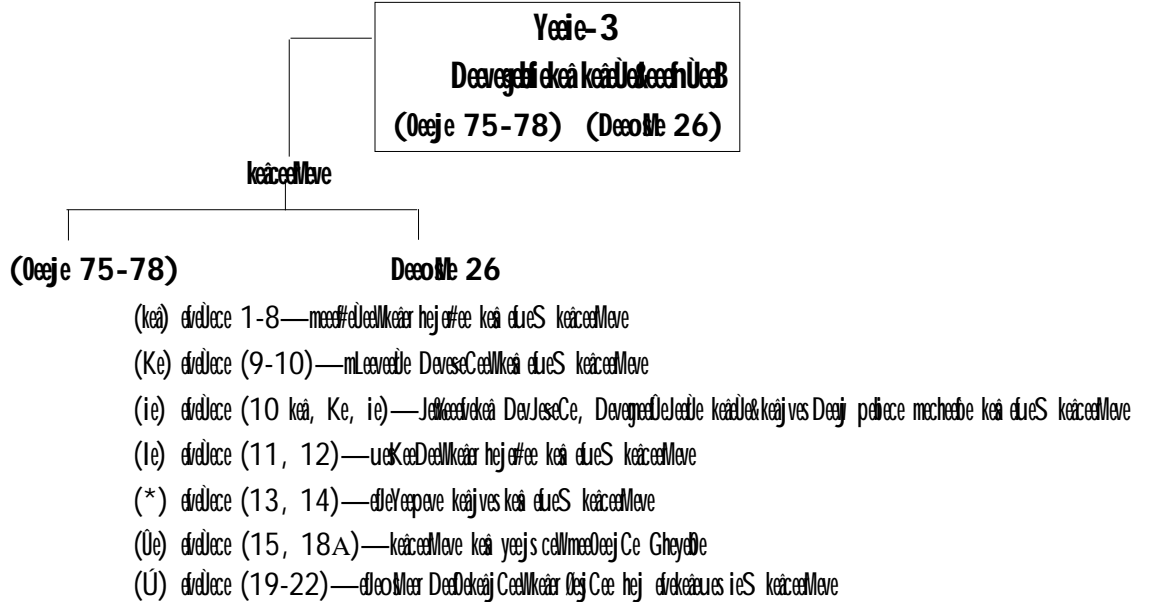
Yeeie-3
DeevegeeefekeâkeâeÙeeUeeefnÙeeB
(Oeeje 75-78) (DeeoMe 26)

keâeceeMeve

(Oeeje 75-78)
DeeoMe 26

(keâ) eveÙece 1-8—meeef#eÙeeWkeâerhejer#ee keâe eeueS keâeceeMeve
(Ke) eveÙece (9-10)—mLeeveede DeveseCeeWkeâe eeueS keâeceeMeve
(ie) eveÙece (10 keâ, Ke, ie)—JeØeeevekeâ DevJeseCe, DeevegeeÙeJeede keâeÙeeW&keâajves Deej peeÛe meeheeob keâe eeueS keâeceeMeve
(Ie) eveÙece (11, 12)—ueeKeeDeeWkeâer hejer#ee keâe eeueS keâeceeMeve
(*) eveÙece (13, 14)—eÙeYeepeve keâajves keâe eeueS keâeceeMeve
(Ûe) eveÙece (15, 18A)—keâeceeMeve keâe yeejs ceeWmeeOeejCe GheyevOe
(Ú) eveÙece (19-22)—eÙeeoMeer DeeÙekeâajCeeWkeâer ØeejCee hej eveekeâeues ieS keâeceeMeve